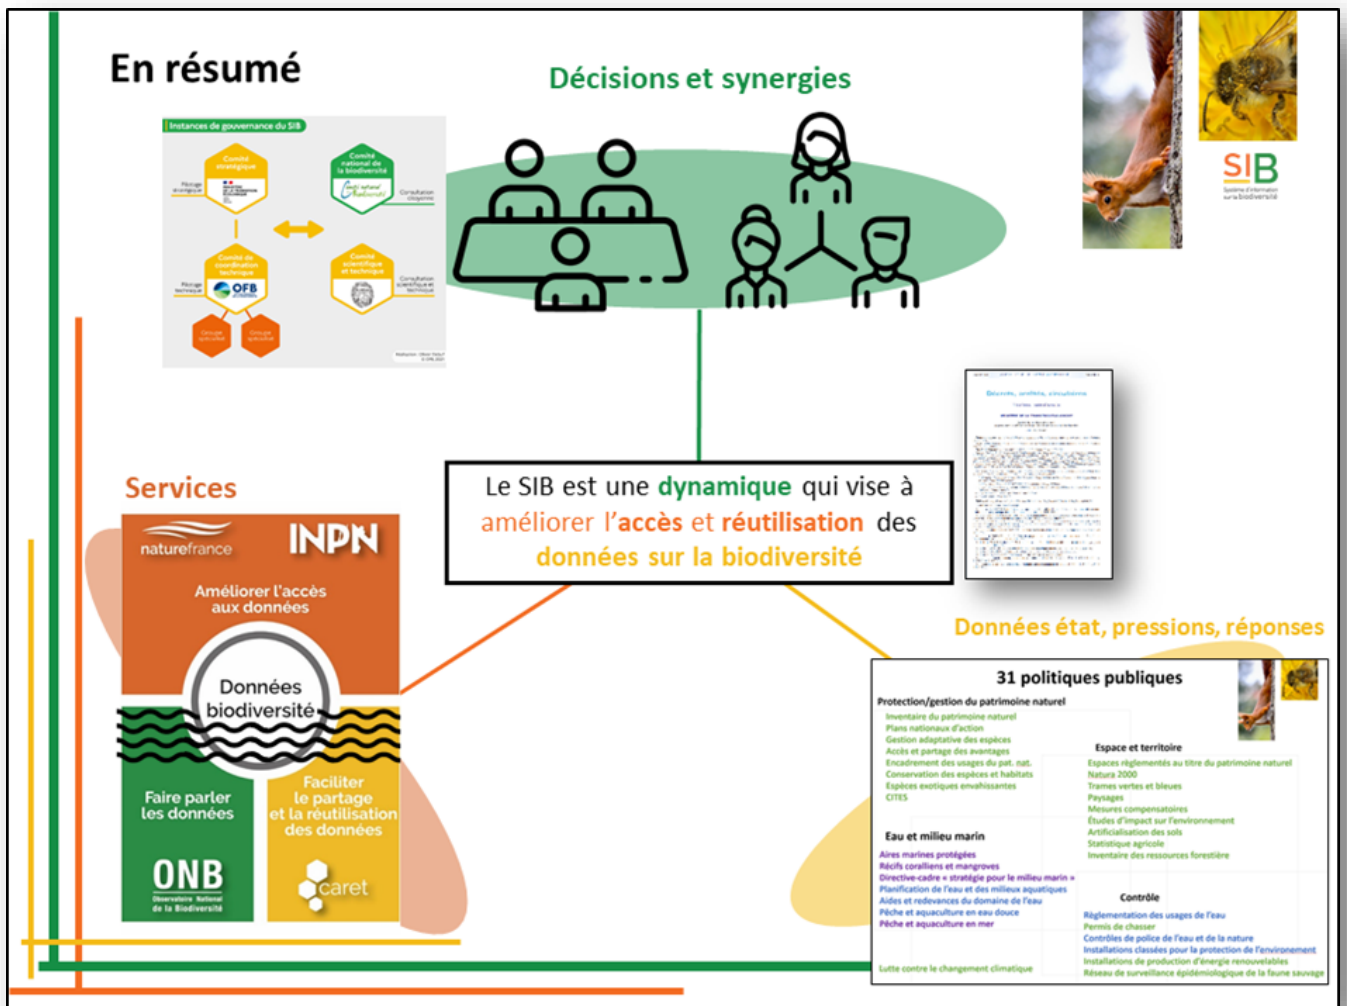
En résumé

Décisions et synergies

Instances de gouvernance du SIB

Comité stratégique

Comité national de la biodiversité

Comité de coordination technique

OFB

Comité scientifique et technique

Groupe spécialisé

Groupe spécialisé

SIB

Services

naturefrance

INPN

Améliorer l'accès aux données

Données biodiversité

Faire parler les données

ONB

Observatoire National de la Biodiversité

Faciliter le partage et la réutilisation des données

caret

Le SIB est une dynamique qui vise à améliorer l'accès et réutilisation des données sur la biodiversité

Données état, pressions, réponses

31 politiques publiques

Protection/gestion du patrimoine naturel
Inventaire du patrimoine naturel
Plans nationaux d'action
Gestion adaptative des espèces
Accès et partage des avantages
Encadrement des usages du pat. nat.
Conservation des espèces et habitats
Espèces exotiques envahissantes
CITES

Espace et territoire
Espaces réglementés au titre du patrimoine naturel
Natura 2000
Trames vertes et bleues
Paysages
Mesures compensatoires
Études d'impact sur l'environnement
Artificialisation des sols
Statistique agricole
Inventaire des ressources forestière

Eau et milieu marin
Aires marines protégées
Récifs coralliens et mangroves
Directive-cadre « stratégie pour le milieu marin »
Planification de l'eau et des milieux aquatiques
Aides et redevances du domaine de l'eau
Pêche et aquaculture en eau douce
Pêche et aquaculture en mer

Contrôle
Réglementation des usages de l'eau
Permis de chasser
Contrôles de police de l'eau et de la nature
Installations classées pour la protection de l'environnement
Installations de production d'énergie renouvelables
Réseau de surveillance épidémiologique de la faune sauvage

Lutte contre le changement climatique